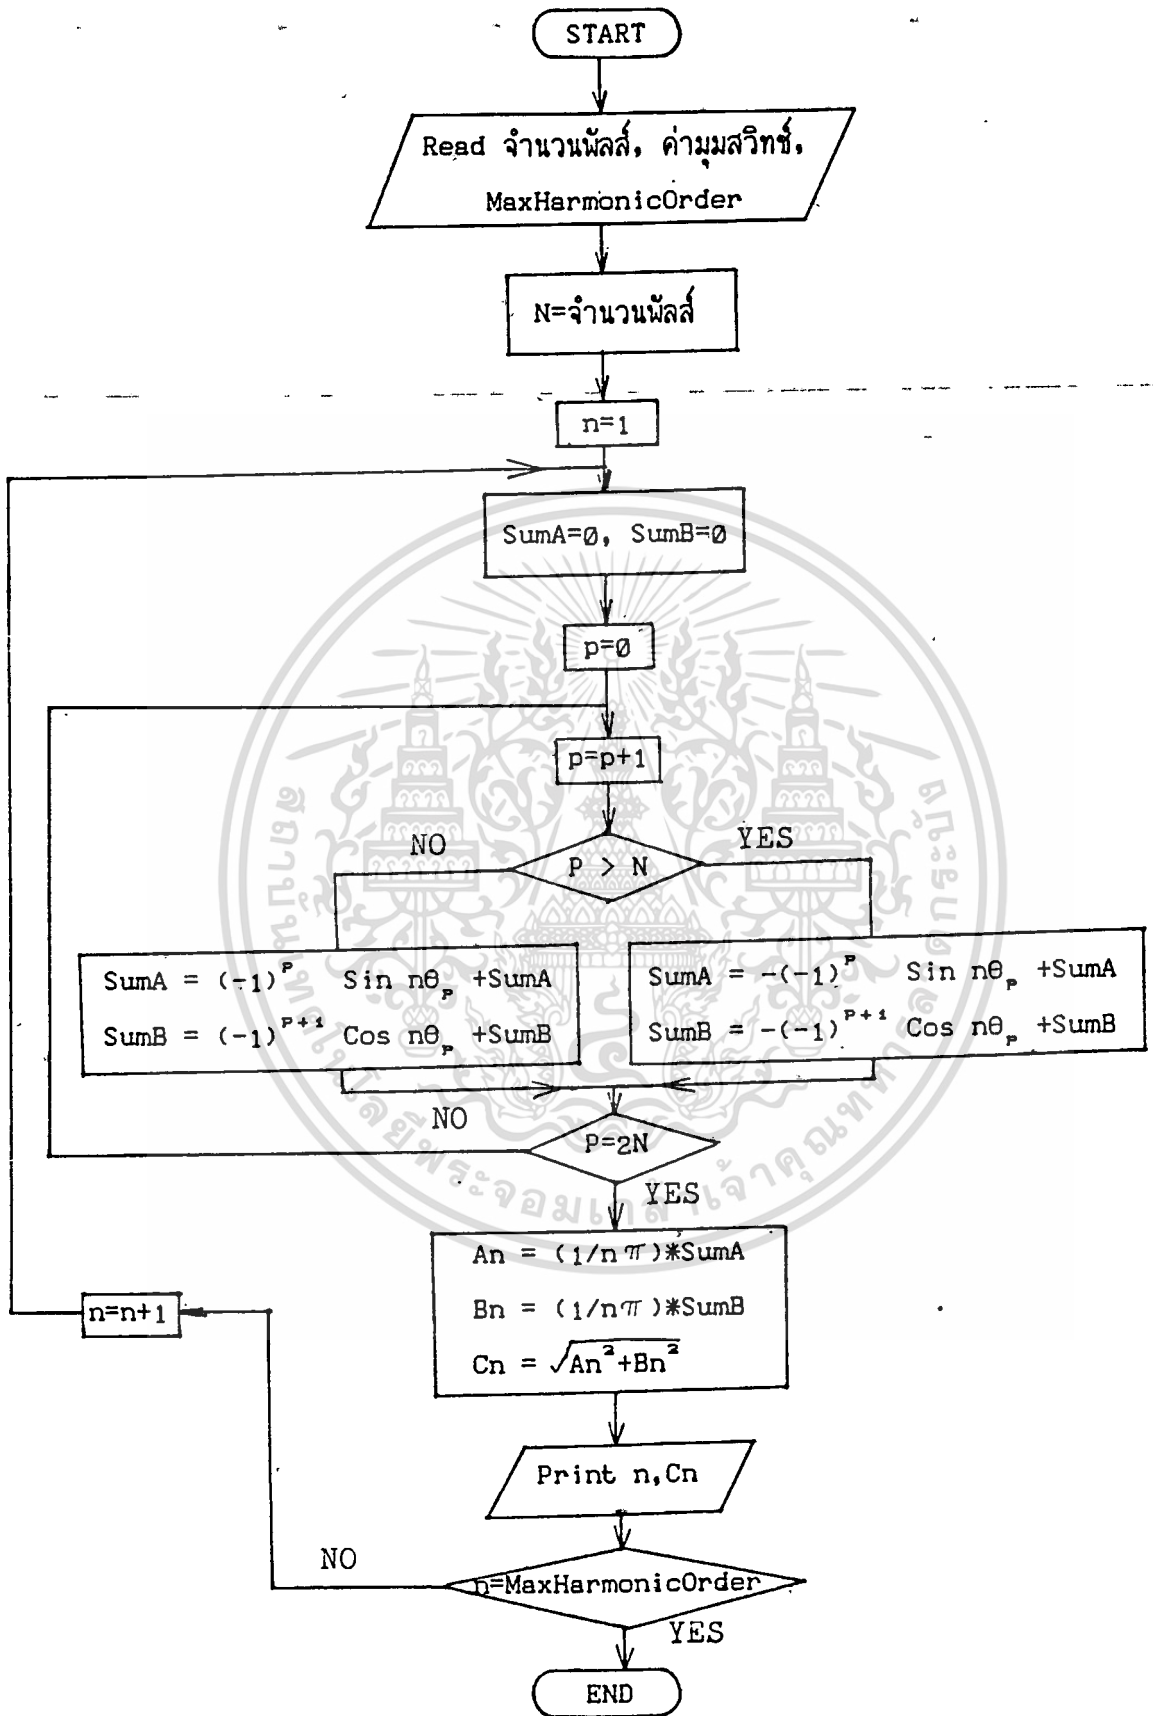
START

Read จำนวนพัลส์, ค่ามุมสวิทช์, MaxHarmonicOrder

N=จำนวนพัลส์

n=1

SumA=0, SumB=0

p=0

p=p+1

NO

YES

P > N

$SumA = (-1)^{P} \quad Sin\ n\theta_{p} + SumA$

$SumB = (-1)^{P+1} \quad Cos\ n\theta_{p} + SumB$

$SumA = -(-1)^{P} \quad Sin\ n\theta_{p} + SumA$

$SumB = -(-1)^{P+1} \quad Cos\ n\theta_{p} + SumB$

NO

P=2N

YES

$An = (1/n\pi)*SumA$

$Bn = (1/n\pi)*SumB$

$Cn = \sqrt{An^2+Bn^2}$

n=n+1

Print n,Cn

NO

n=MaxHarmonicOrder

YES

END

มหาวิทยาลัยเทคโนโลยีพระจอมเกล้าเจ้าคุณทหารลาดกระบัง